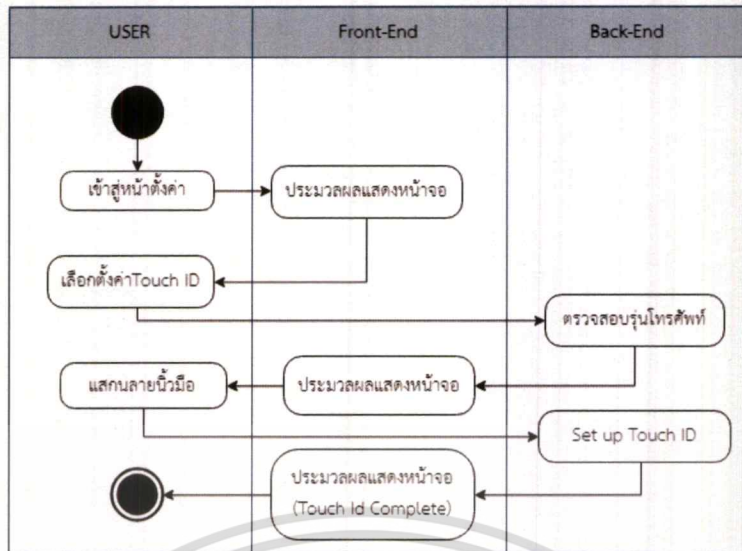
| USER | Front-End | Back-End |
|---|---|---|

เข้าสู่หน้าตั้งค่า

ประมวลผลแสดงหน้าจอ

เลือกตั้งค่าTouch ID

ตรวจสอบรุ่นโทรศัพท์

แสกนลายนิ้วมือ

ประมวลผลแสดงหน้าจอ

Set up Touch ID

ประมวลผลแสดงหน้าจอ (Touch Id Complete)